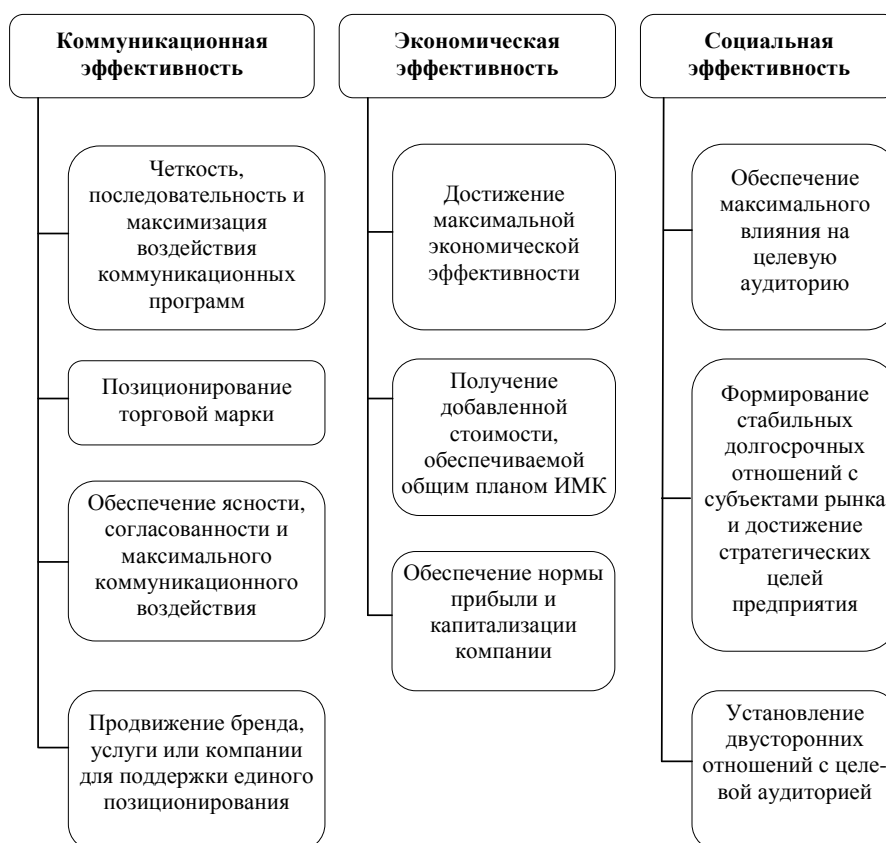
Коммуникационная эффективность

Четкость, последовательность и максимизация воздействия коммуникационных программ

Позиционирование торговой марки

Обеспечение ясности, согласованности и максимального коммуникационного воздействия

Продвижение бренда, услуги или компании для поддержки единого позиционирования

Экономическая эффективность

Достижение максимальной экономической эффективности

Получение добавленной стоимости, обеспечиваемой общим планом ИМК

Обеспечение нормы прибыли и капитализации компании

Социальная эффективность

Обеспечение максимального влияния на целевую аудиторию

Формирование стабильных долгосрочных отношений с субъектами рынка и достижение стратегических целей предприятия

Установление двусторонних отношений с целевой аудиторией